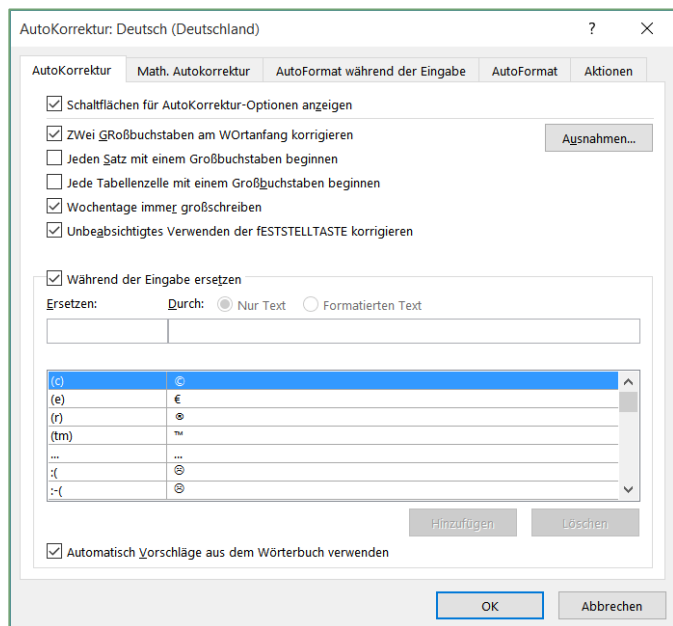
AutoKorrektur: Deutsch (Deutschland)

?

AutoKorrektur | Math. AutoKorrektur | AutoFormat während der Eingabe | AutoFormat | Aktionen

☑ Schaltflächen für AutoKorrektur-Optionen anzeigen

☑ ZWei GRoßbuchstaben am WOrtanfang korrigieren

Ausnahmen...

☐ Jeden Satz mit einem Großbuchstaben beginnen

☐ Jede Tabellenzelle mit einem Großbuchstaben beginnen

☑ Wochentage immer großschreiben

☑ Unbeabsichtigtes Verwenden der fESTSTELLTASTE korrigieren

☑ Während der Eingabe ersetzen

Ersetzen: Durch: ◉ Nur Text ○ Formatierten Text

| | |
|---|---|
| (c) | © |
| (e) | € |
| (r) | ® |
| (tm) | ™ |
| ... | … |
| :( | ☹ |
| :-( | ☹ |

Hinzufügen Löschen

☑ Automatisch Vorschläge aus dem Wörterbuch verwenden

OK Abbrechen